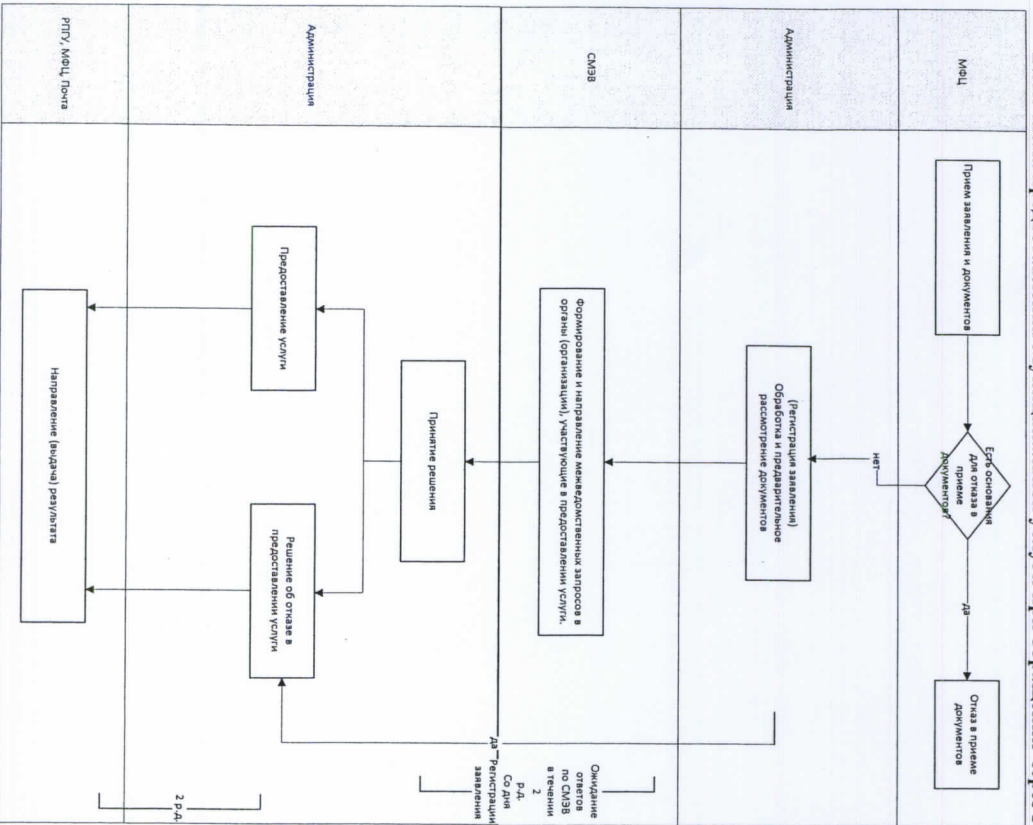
МФЦ

Администрация

СМЭВ

Администрация

РПГУ, МФЦ, Почта

Прием заявления и документов

Есть основания Для отказа в приеме документов?

нет

да

Отказ в приеме документов

(Регистрация заявления) Обработка и предварительное рассмотрение документов

Формирование и направление межведомственных запросов в органы (организации), участвующие в предоставлении услуги.

Ожидание ответов по СМЭВ в течении 2 р.д. Со дня Регистрации заявления

да

Принятие решения

Предоставление услуги

Решение об отказе в предоставлении услуги

Направление (выдача) результата

2 р.д.